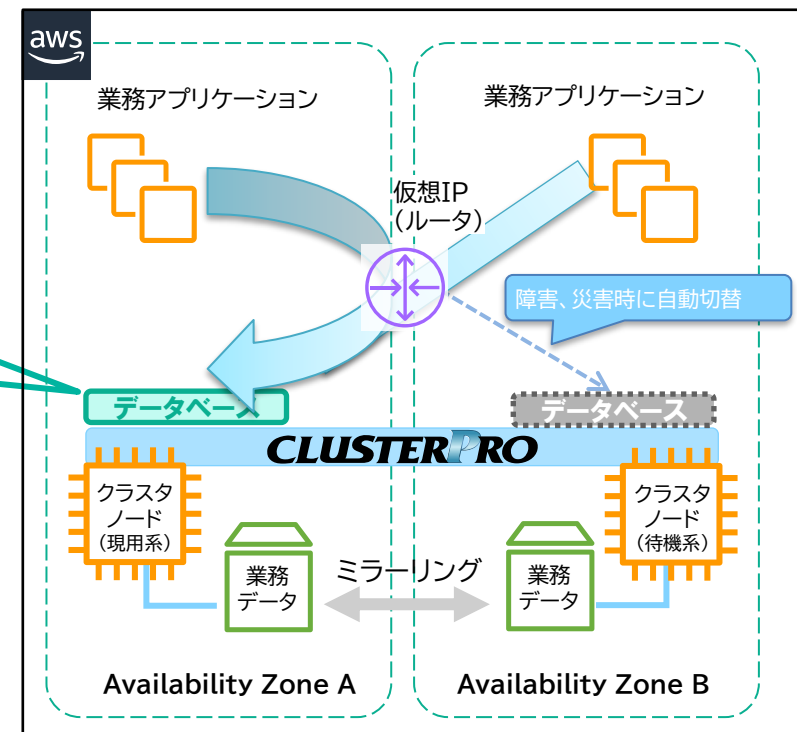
aws

業務アプリケーション

業務アプリケーション

仮想IP
(ルータ)

障害、災害時に自動切替

データベース

データベース

CLUSTERPRO

クラスタ
ノード
(現用系)

クラスタ
ノード
(待機系)

業務
データ

ミラーリング

業務
データ

Availability Zone A

Availability Zone B